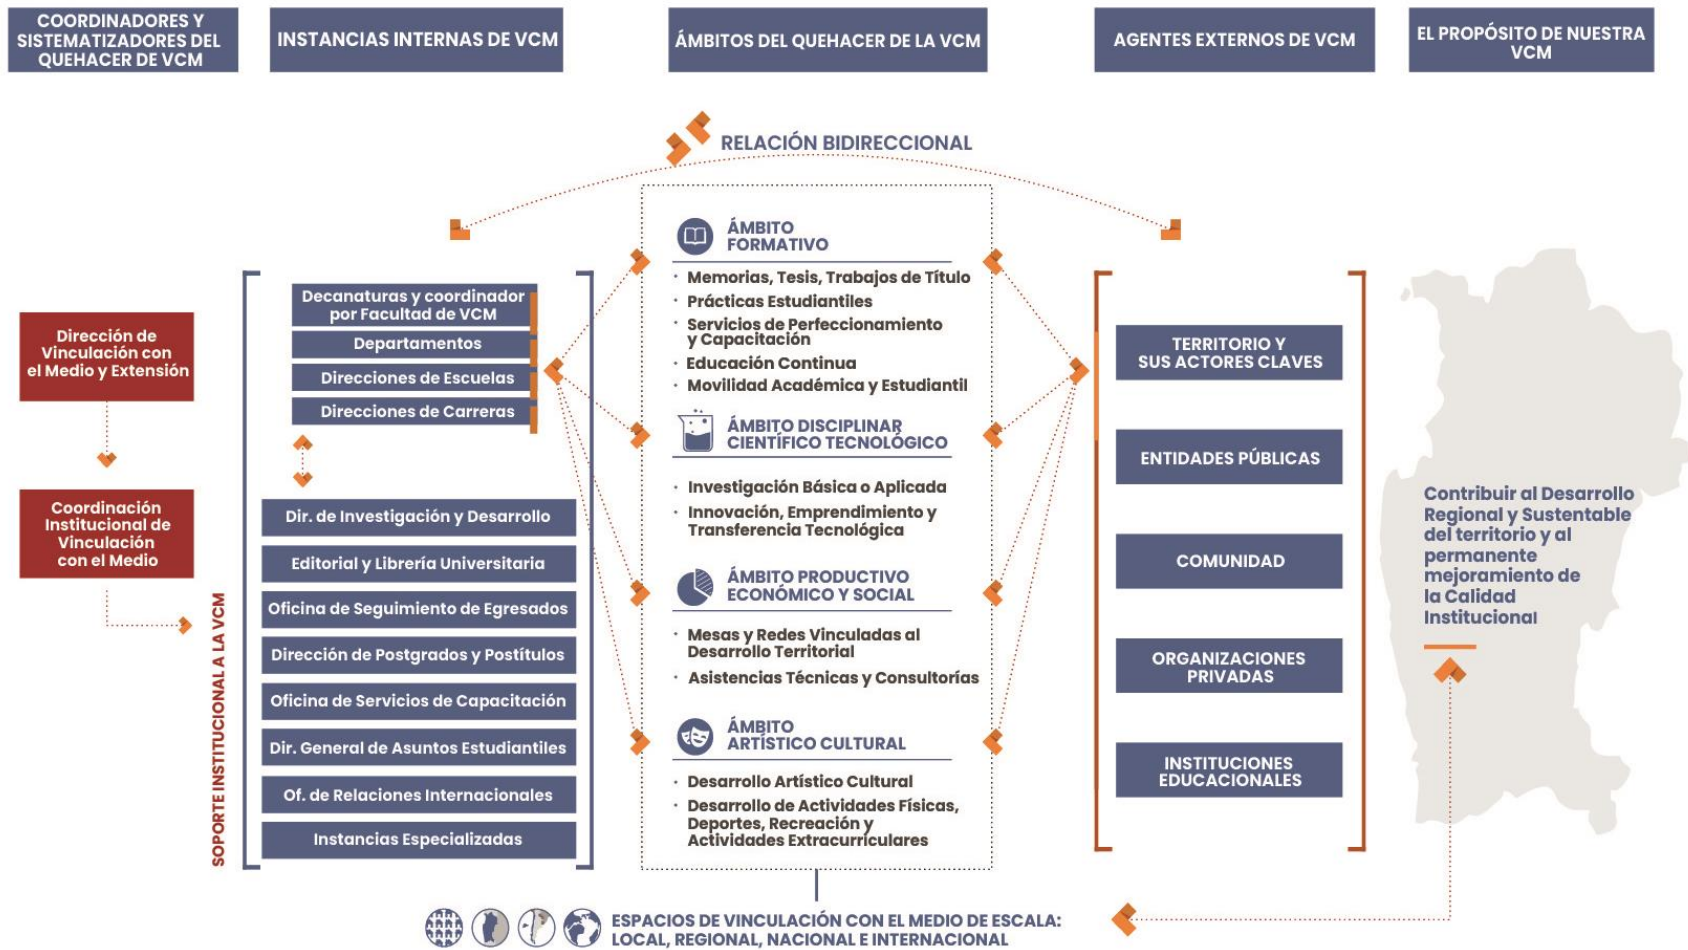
COORDINADORES Y SISTEMATIZADORES DEL QUEHACER DE VCM

INSTANCIAS INTERNAS DE VCM

ÁMBITOS DEL QUEHACER DE LA VCM

AGENTES EXTERNOS DE VCM

EL PROPÓSITO DE NUESTRA VCM

RELACIÓN BIDIRECCIONAL

Dirección de Vinculación con el Medio y Extensión

Coordinación Institucional de Vinculación con el Medio

SOPORTE INSTITUCIONAL A LA VCM

Decanaturas y coordinador por Facultad de VCM

Departamentos

Direcciones de Escuelas

Direcciones de Carreras

Dir. de Investigación y Desarrollo

Editorial y Librería Universitaria

Oficina de Seguimiento de Egresados

Dirección de Postgrados y Postítulos

Oficina de Servicios de Capacitación

Dir. General de Asuntos Estudiantiles

Of. de Relaciones Internacionales

Instancias Especializadas

ÁMBITO FORMATIVO

· Memorias, Tesis, Trabajos de Título
· Prácticas Estudiantiles
· Servicios de Perfeccionamiento y Capacitación
· Educación Continua
· Movilidad Académica y Estudiantil

ÁMBITO DISCIPLINAR CIENTÍFICO TECNOLÓGICO

· Investigación Básica o Aplicada
· Innovación, Emprendimiento y Transferencia Tecnológica

ÁMBITO PRODUCTIVO ECONÓMICO Y SOCIAL

· Mesas y Redes Vinculadas al Desarrollo Territorial
· Asistencias Técnicas y Consultorías

ÁMBITO ARTÍSTICO CULTURAL

· Desarrollo Artístico Cultural
· Desarrollo de Actividades Físicas, Deportes, Recreación y Actividades Extracurriculares

TERRITORIO Y SUS ACTORES CLAVES

ENTIDADES PÚBLICAS

COMUNIDAD

ORGANIZACIONES PRIVADAS

INSTITUCIONES EDUCACIONALES

Contribuir al Desarrollo Regional y Sustentable del territorio y al permanente mejoramiento de la Calidad Institucional

ESPACIOS DE VINCULACIÓN CON EL MEDIO DE ESCALA: LOCAL, REGIONAL, NACIONAL E INTERNACIONAL